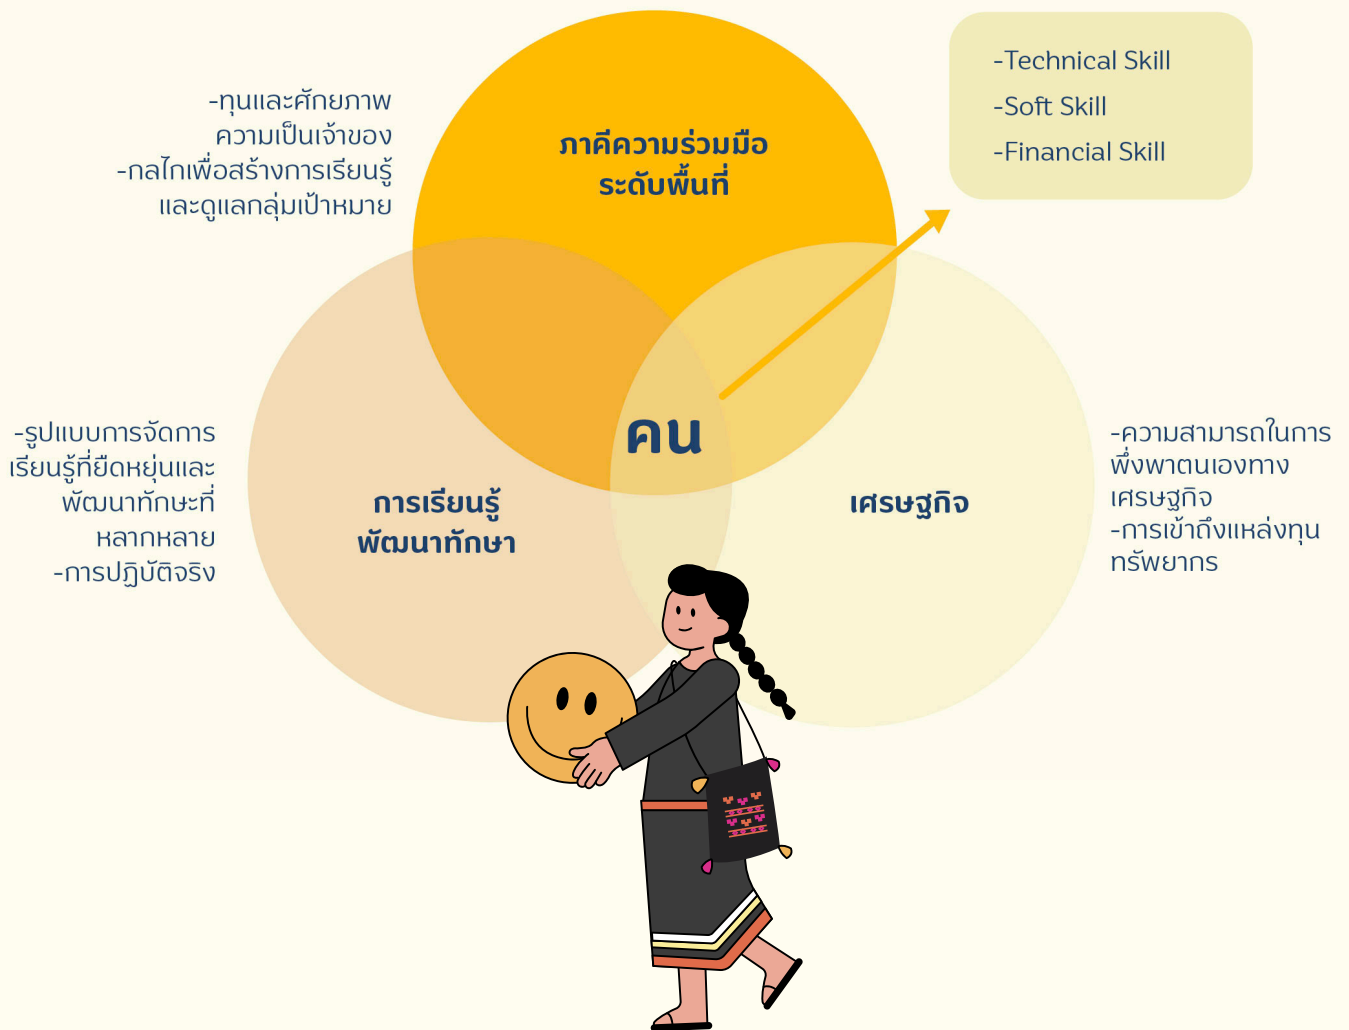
-ทุนและศักยภาพ ความเป็นเจ้าของ
-กลไกเพื่อสร้างการเรียนรู้ และดูแลกลุ่มเป้าหมาย

ภาคีความร่วมมือ ระดับพื้นที่

-Technical Skill
-Soft Skill
-Financial Skill

-รูปแบบการจัดการ เรียนรู้ที่ยืดหยุ่นและ พัฒนาทักษะที่ หลากหลาย
-การปฏิบัติจริง

คน

การเรียนรู้ พัฒนาทักษา

เศรษฐกิจ

-ความสามารถในการ พึ่งพาตนเองทาง เศรษฐกิจ
-การเข้าถึงแหล่งทุน ทรัพยากร